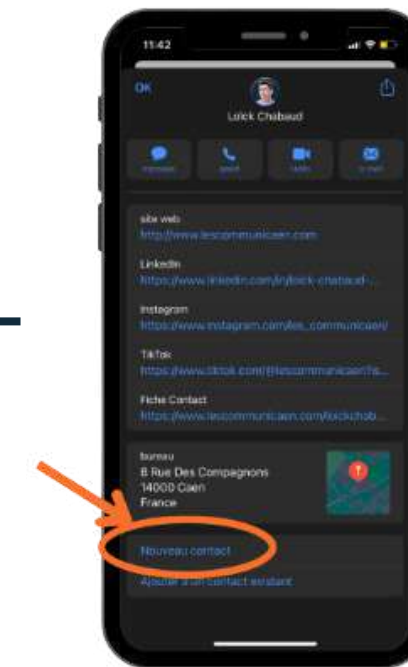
11:42

OK

Loïck Chabaud

message

appel

vidéo

e-mail

site web
http://www.lescommunicaen.com

LinkedIn
https://www.linkedin.com/in/loick-chabaud-...

Instagram
https://www.instagram.com/les_communicaen/

TikTok
https://www.tiktok.com/@lescommunicaen?is...

Fiche Contact
https://www.lescommunicaen.com/loickchab...

bureau
8 Rue Des Compagnons
14000 Caen
France

Nouveau contact

Ajouter à un contact existant